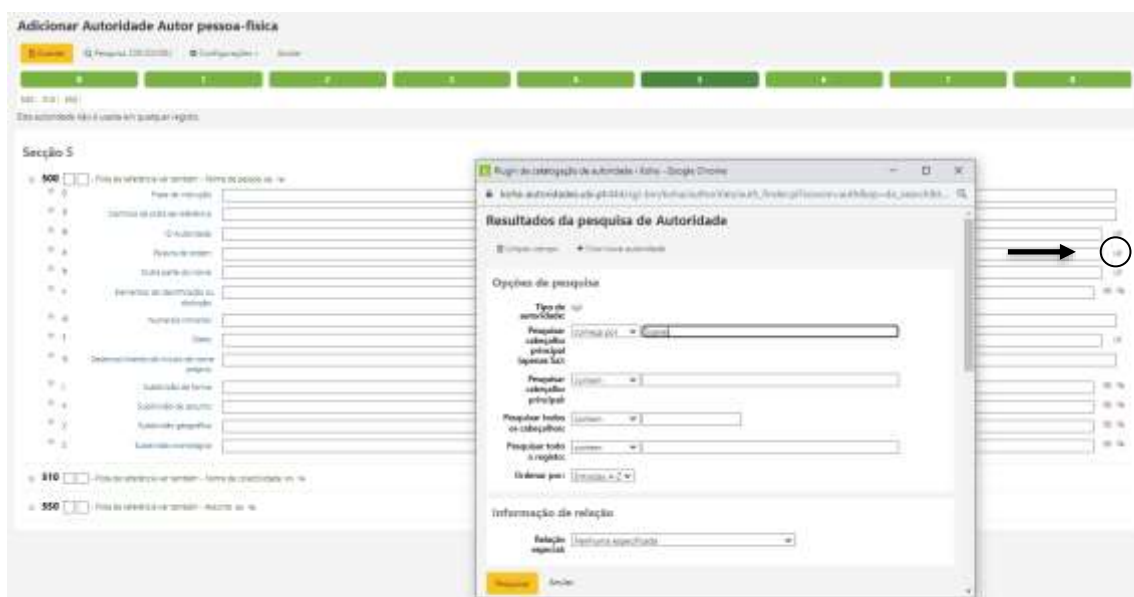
Adicionar Autoridade Autor pessoa-física

Guardar   Pesquisa Z39.50/SRU   Configurações   Anular

0   1   2   3   4   5   6   7   8

Esta autoridade não é usada em qualquer registo.

Secção 5

500 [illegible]

Plugin de catalogação de autoridade - Koha - Google Chrome

Resultados da pesquisa de Autoridade

Limpar campo   Criar nova autoridade

Opções de pesquisa

Tipo de autoridade:

Pesquisar cabeçalho principal (apenas $a):   começa por

Pesquisar cabeçalho principal:   contém

Pesquisar todos os cabeçalhos:   contém

Pesquisar todo o registo:   contém

Ordenar por:   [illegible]

Informação de relação

Relação especial:   Nenhuma especificada

Pesquisar   Anular

510 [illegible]

550 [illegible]